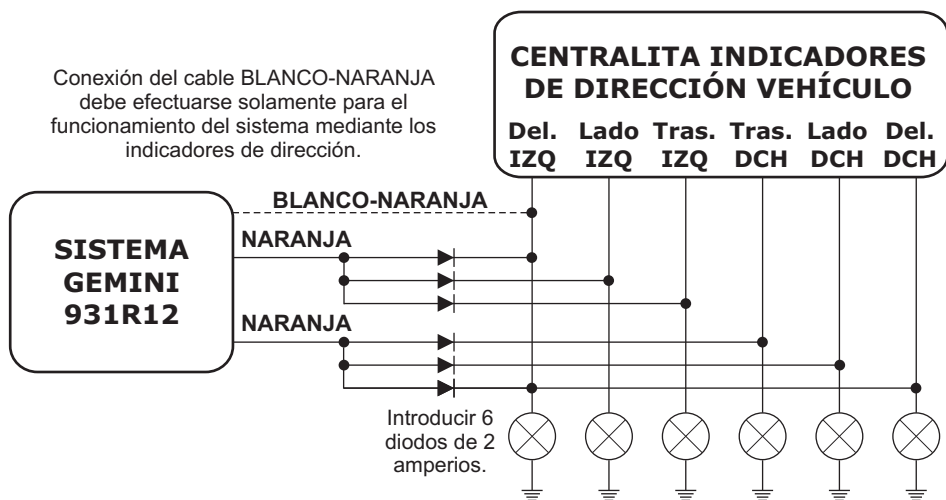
CENTRALITA INDICADORES DE DIRECCIÓN VEHÍCULO

Conexión del cable BLANCO-NARANJA debe efectuarse solamente para el funcionamiento del sistema mediante los indicadores de dirección.

Del. IZQ

Lado IZQ

Tras. IZQ

Tras. DCH

Lado DCH

Del. DCH

BLANCO-NARANJA

SISTEMA GEMINI 931R12

NARANJA

NARANJA

Introducir 6 diodos de 2 amperios.